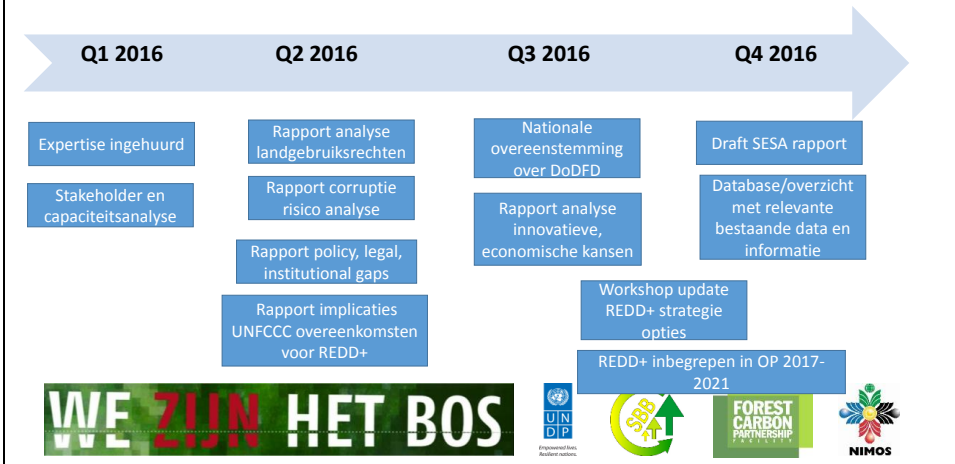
Q1 2016

Q2 2016

Q3 2016

Q4 2016

Expertise ingehuurd

Stakeholder en capaciteitsanalyse

Rapport analyse landgebruiksrechten

Rapport corruptie risico analyse

Rapport policy, legal, institutional gaps

Rapport implicaties UNFCCC overeenkomsten voor REDD+

Nationale overeenstemming over DoDFD

Rapport analyse innovatieve, economische kansen

Workshop update REDD+ strategie opties

REDD+ inbegrepen in OP 2017-2021

Draft SESA rapport

Database/overzicht met relevante bestaande data en informatie

WE ZIJN HET BOS

U N D P
Empowered lives. Resilient nations.

SBB

FOREST CARBON PARTNERSHIP FACILITY

NIMOS